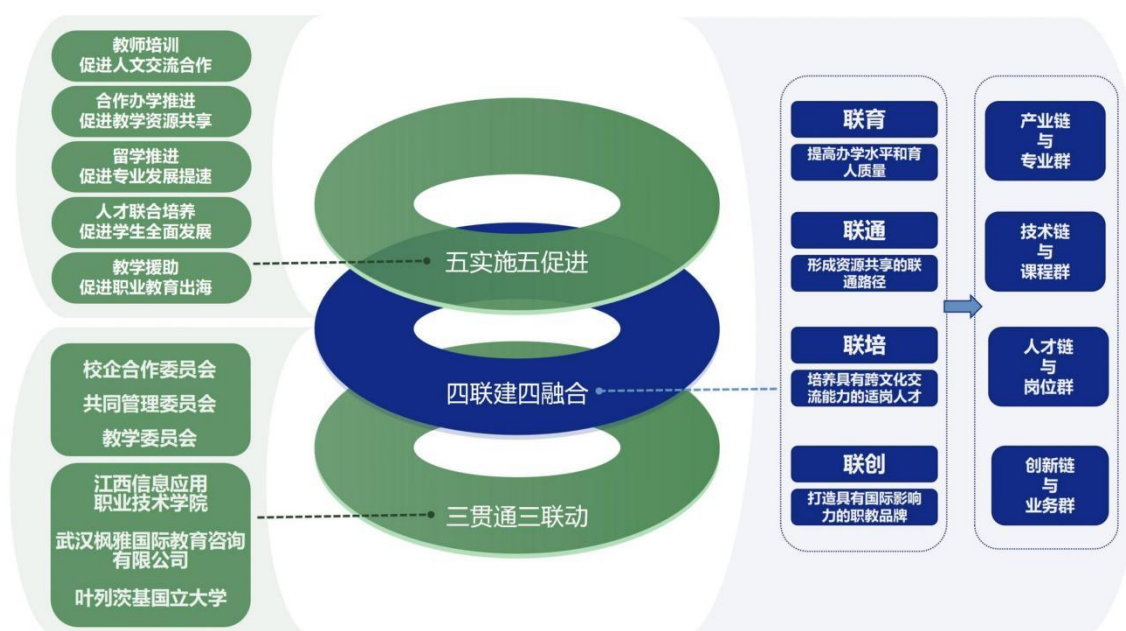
教师培训
促进人文交流合作

合作办学推进
促进教学资源共享

留学推进
促进专业发展提速

人才联合培养
促进学生全面发展

教学援助
促进职业教育出海

校企合作委员会
共同管理委员会
教学委员会

江西信息应用
职业技术学院
武汉枫雅国际教育咨询
有限公司
叶列茨基国立大学

五实施五促进

四联建四融合

三贯通三联动

联育
提高办学水平和育人质量

联通
形成资源共享的联通路径

联培
培养具有跨文化交流能力的适岗人才

联创
打造具有国际影响力的职教品牌

产业链
与
专业群

技术链
与
课程群

人才链
与
岗位群

创新链
与
业务群